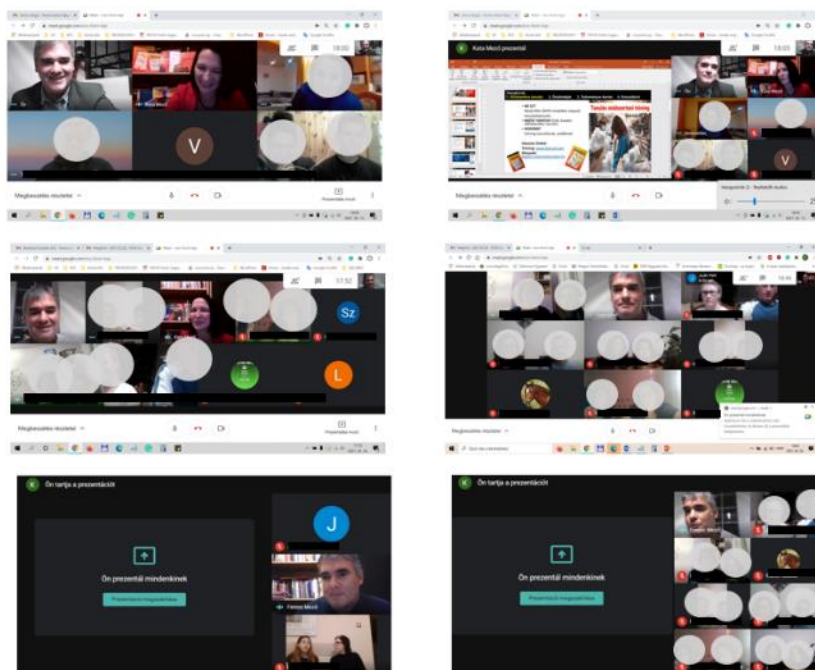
Megbeszélés részletei
Prezentálás most

V

Kata Mező prezentál
Tanulás működtetési tréning

V

Megbeszélés részletei

Sz
L

Megbeszélés részletei
Prezentálás most

Ön tartja a prezentációt
Ön prezentál mindenkinek
Prezentáció megszakítása

J
Ferenc Mező

Ön tartja a prezentációt
Ön prezentál mindenkinek
Prezentáció megszakítása